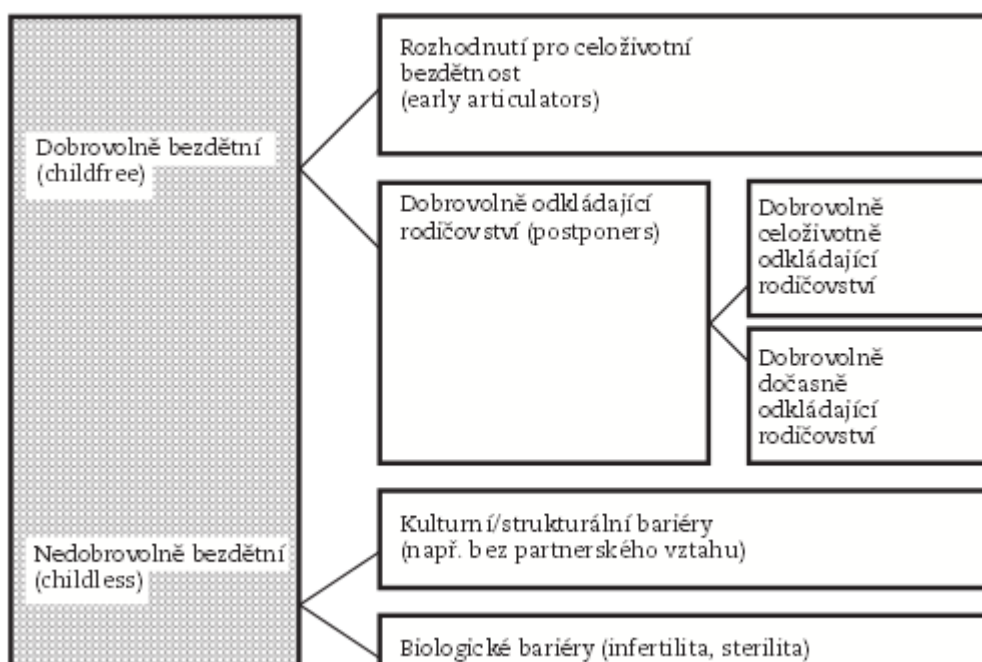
Dobrovolně bezdětní (childfree)

Rozhodnutí pro celoživotní bezdětnost (early articulators)

Dobrovolně odkládající rodičovství (postponers)

Dobrovolně celoživotně odkládající rodičovství

Dobrovolně dočasně odkládající rodičovství

Nedobrovolně bezdětní (childless)

Kulturní/strukturální bariéry (např. bez partnerského vztahu)

Biologické bariéry (infertilita, sterilita)